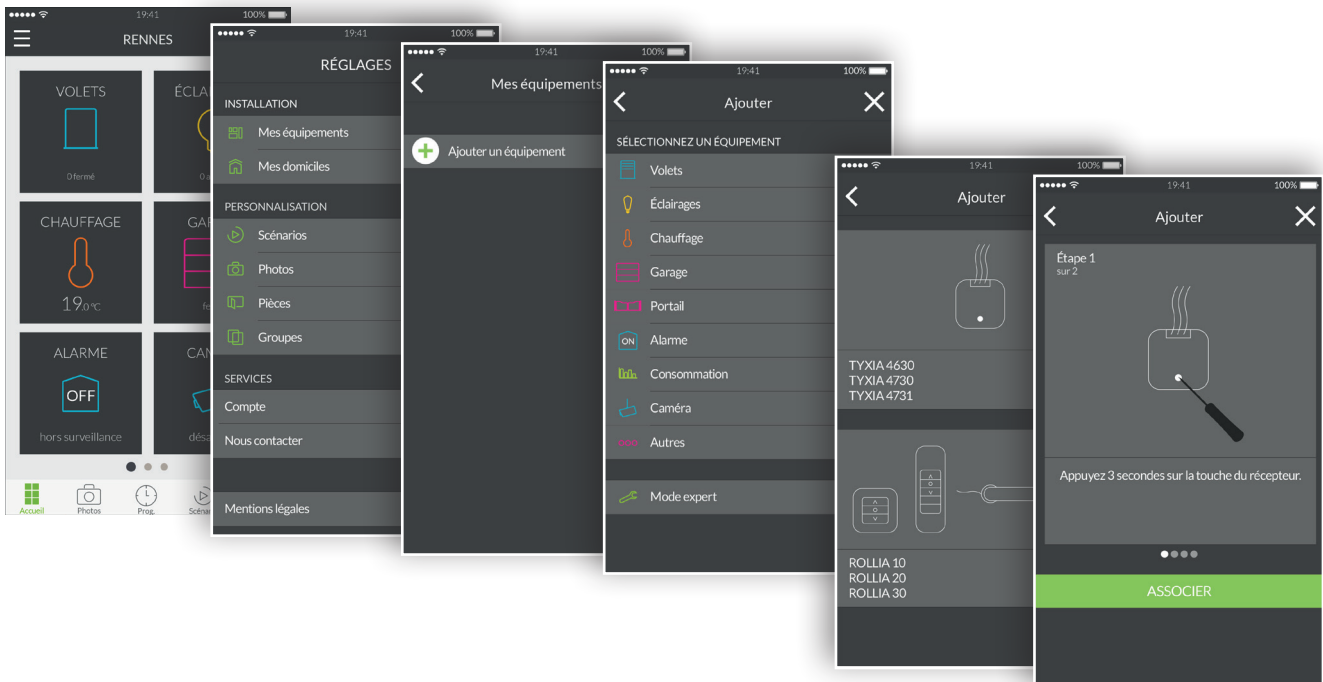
19:41 100%
RENNES
VOLETS
0 fermé
ÉCLA
0 a
CHAUFFAGE
19,0°C
GA
fe
ALARME
OFF
hors surveillance
CAM
désa
Accueil Photos Prog. Scéna

19:41 100%
RÉGLAGES
INSTALLATION
Mes équipements
Mes domiciles
PERSONNALISATION
Scénarios
Photos
Pièces
Groupes
SERVICES
Compte
Nous contacter
Mentions légales

19:41 100%
Mes équipements
Ajouter un équipement

19:41 100%
Ajouter
SÉLECTIONNEZ UN ÉQUIPEMENT
Volets
Éclairages
Chauffage
Garage
Portail
ON Alarme
Consommation
Caméra
Autres
Mode expert

19:41 100%
Ajouter
TYXIA 4630
TYXIA 4730
TYXIA 4731
ROLLIA 10
ROLLIA 20
ROLLIA 30

19:41 100%
Ajouter
Étape 1
sur 2
Appuyez 3 secondes sur la touche du récepteur.
ASSOCIER